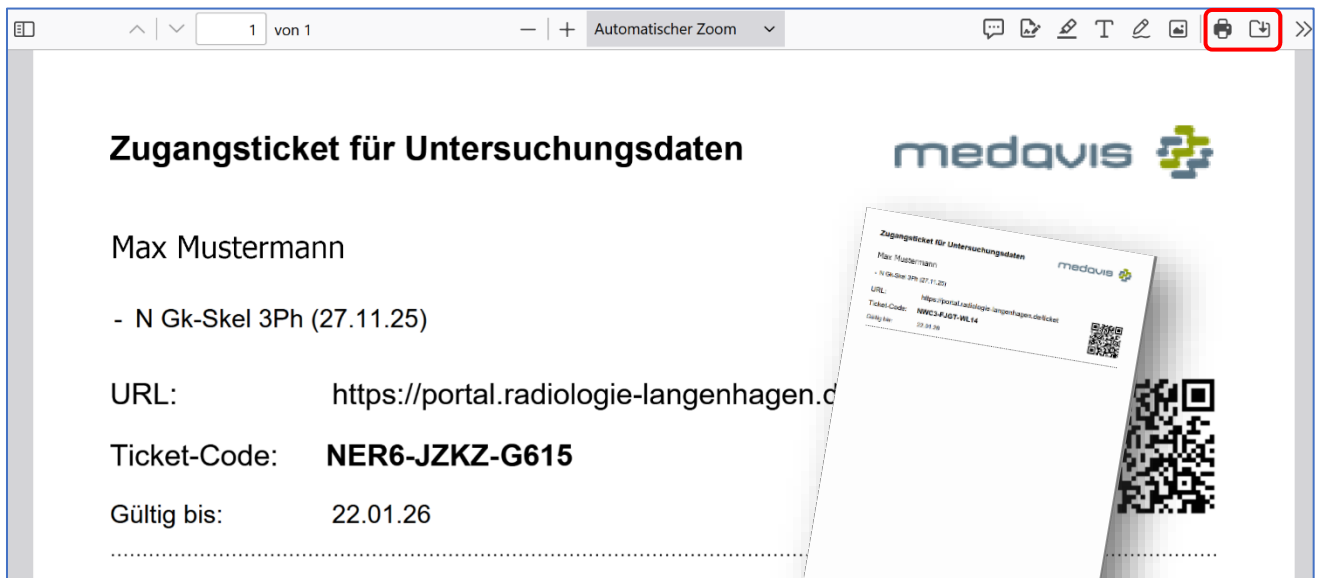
1 von 1

Automatischer Zoom

Zugangsticket für Untersuchungsdaten

medavis

Max Mustermann

- N Gk-Skel 3Ph (27.11.25)

URL: https://portal.radiologie-langenhagen.d

Ticket-Code: NER6-JZKZ-G615

Gültig bis: 22.01.26

Zugangsticket für Untersuchungsdaten

medavis

Max Mustermann

- N Gk-Skel 3Ph (27.11.25)

URL: https://portal.radiologie-langenhagen.de/ticket

Ticket-Code: NWC3-FJGT-WL14

Gültig bis: 22.01.26